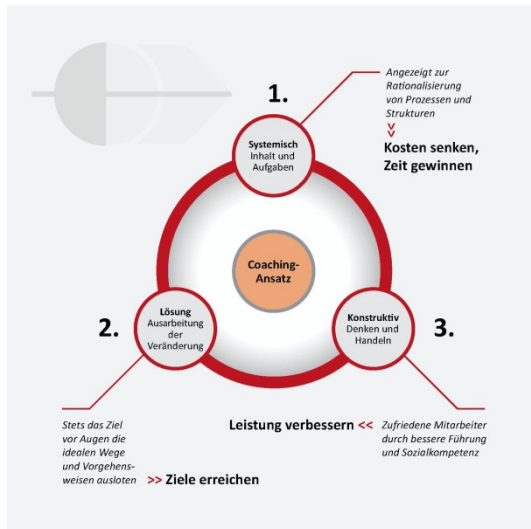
1.

Angezeigt zur Rationalisierung von Prozessen und Strukturen

Kosten senken, Zeit gewinnen

Systemisch
Inhalt und Aufgaben

Coaching-Ansatz

2.

Lösung
Ausarbeitung der Veränderung

Konstruktiv
Denken und Handeln

3.

Stets das Ziel vor Augen die idealen Wege und Vorgehensweisen ausloten

>> Ziele erreichen

Leistung verbessern <<

Zufriedene Mitarbeiter durch bessere Führung und Sozialkompetenz